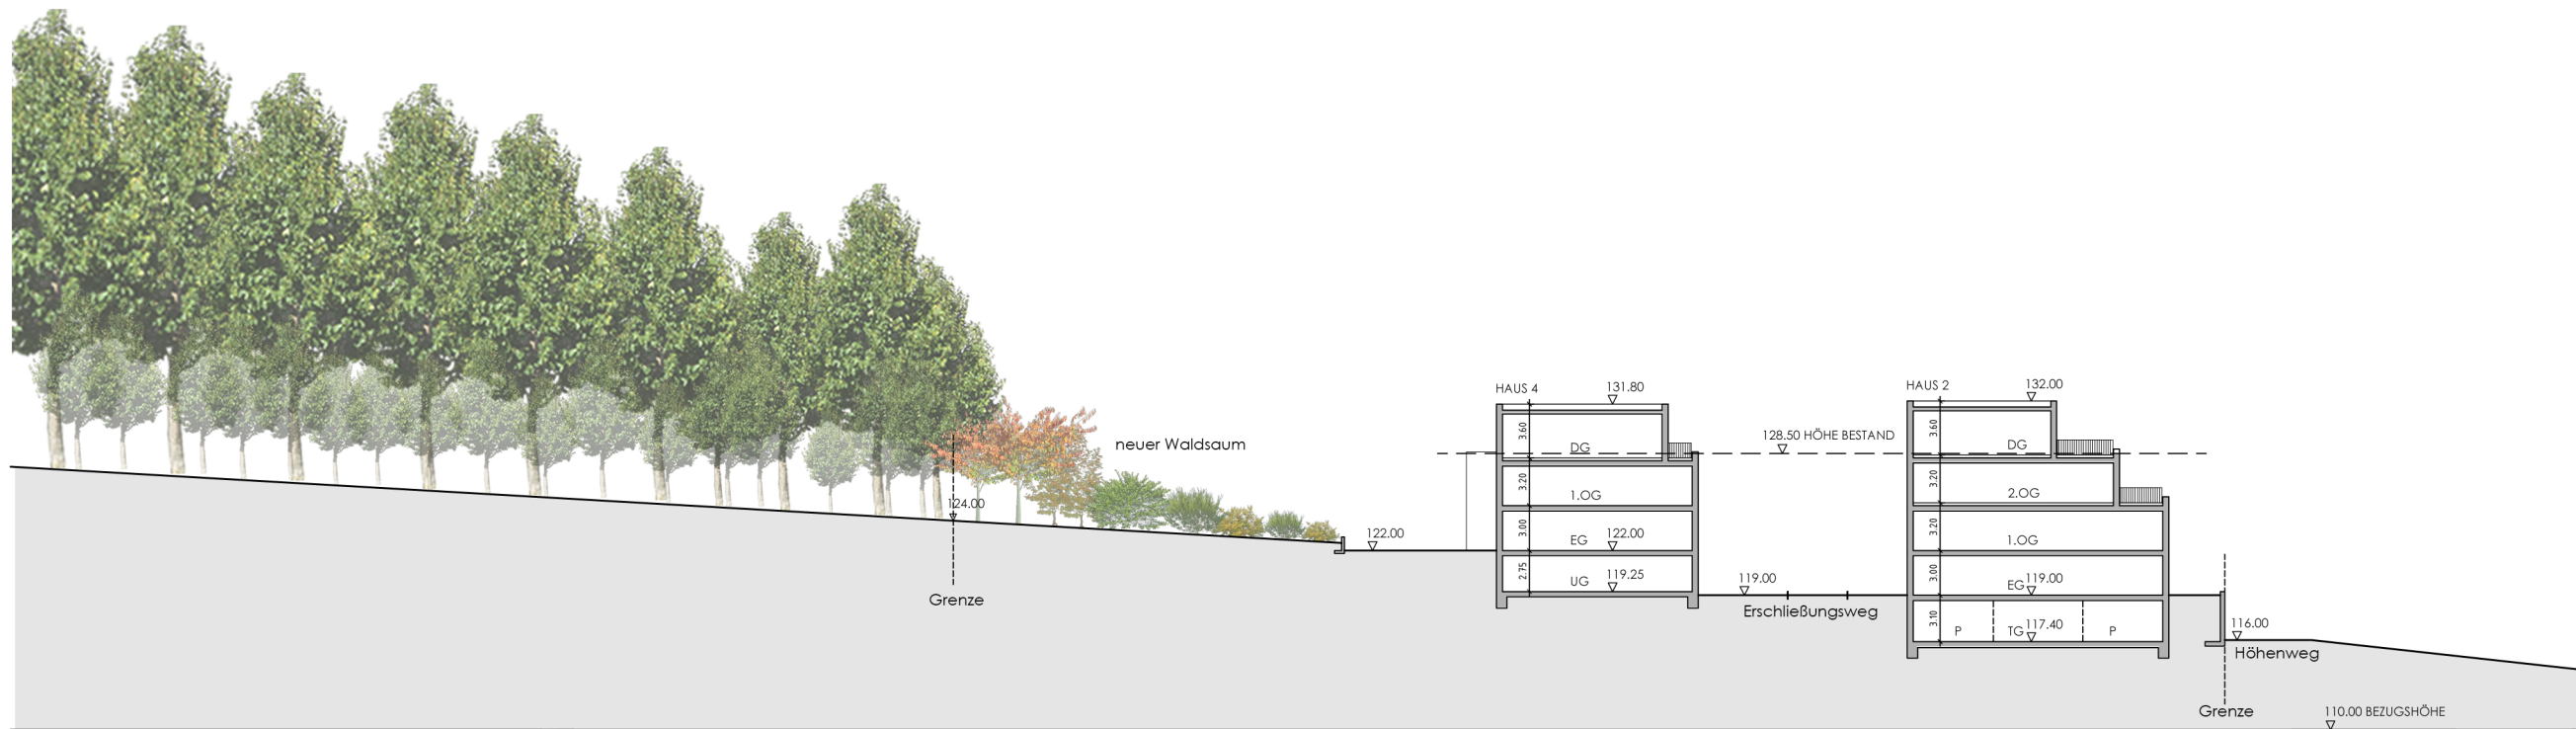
neuer Waldsaum

124.00

Grenze

122.00

HAUS 4
131.80
3.60
DG
3.20
1.OG
3.00
EG
122.00
2.75
UG
119.25

128.50 HÖHE BESTAND

119.00
Erschließungsweg

HAUS 2
132.00
3.60
DG
3.20
2.OG
3.20
1.OG
3.00
EG
119.00
3.10
P
TG
117.40
P

116.00
Höhenweg

Grenze

110.00 BEZUGSHÖHE